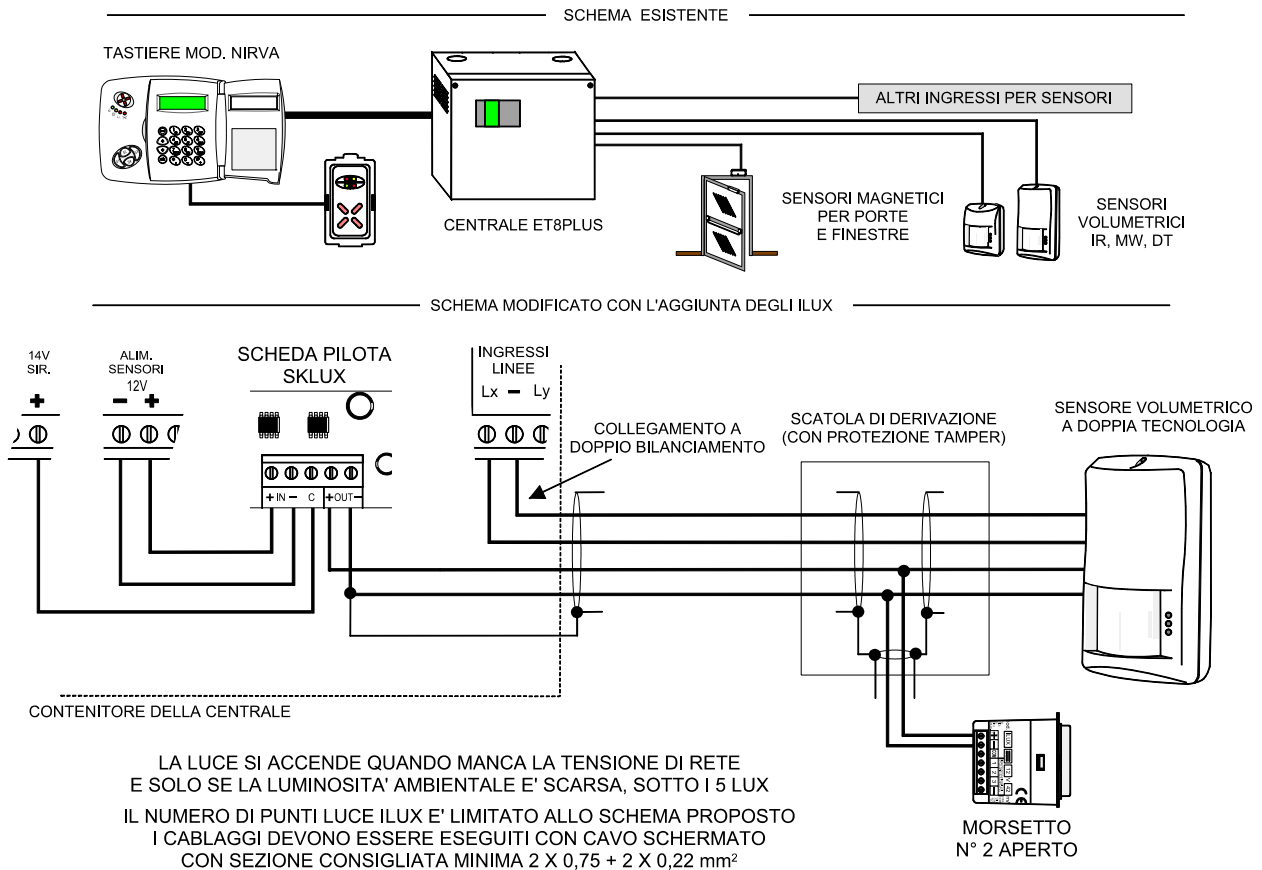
SCHEMA ESISTENTE

TASTIERE MOD. NIRVA

CENTRALE ET8PLUS

ALTRI INGRESSI PER SENSORI

SENSORI MAGNETICI PER PORTE E FINESTRE

SENSORI VOLUMETRICI IR, MW, DT

SCHEMA MODIFICATO CON L'AGGIUNTA DEGLI ILUX

14V SIR.
+

ALIM. SENSORI 12V
− +

SCHEDA PILOTA SKLUX

+IN − C +OUT−

INGRESSI LINEE
Lx − Ly

COLLEGAMENTO A DOPPIO BILANCIAMENTO

SCATOLA DI DERIVAZIONE (CON PROTEZIONE TAMPER)

SENSORE VOLUMETRICO A DOPPIA TECNOLOGIA

CONTENITORE DELLA CENTRALE

LA LUCE SI ACCENDE QUANDO MANCA LA TENSIONE DI RETE E SOLO SE LA LUMINOSITA' AMBIENTALE E' SCARSA, SOTTO I 5 LUX

IL NUMERO DI PUNTI LUCE ILUX E' LIMITATO ALLO SCHEMA PROPOSTO
I CABLAGGI DEVONO ESSERE ESEGUITI CON CAVO SCHERMATO
CON SEZIONE CONSIGLIATA MINIMA 2 X 0,75 + 2 X 0,22 mm$^2$

MORSETTO N° 2 APERTO